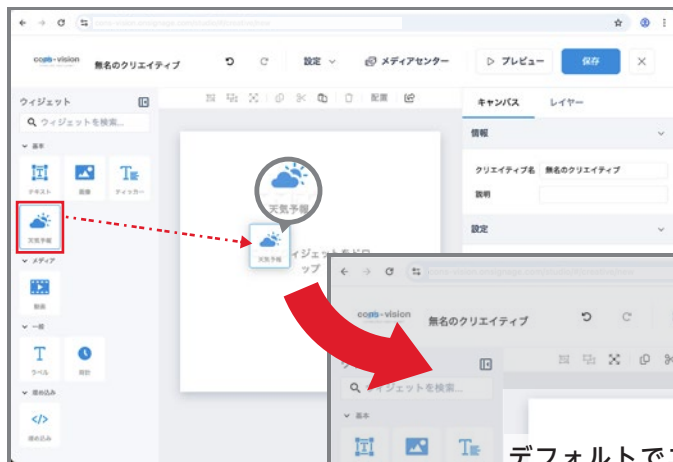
comm-vision 無名のクリエイティブ
設定
メディアセンター
プレビュー
保存
ウィジェット
ウィジェットを検索...
基本
テキスト
画像
ティッカー
天気予報
メディア
動画
一般
ラベル
時計
埋め込み
埋め込み
配置
キャンバス
レイヤー
情報
クリエイティブ名 無名のクリエイティブ
説明
設定
天気予報
天気予報
ウィジェットをドロ
ップ
comm-vision 無名のクリエイティブ
ウィジェットを検索...
基本
デフォルトで